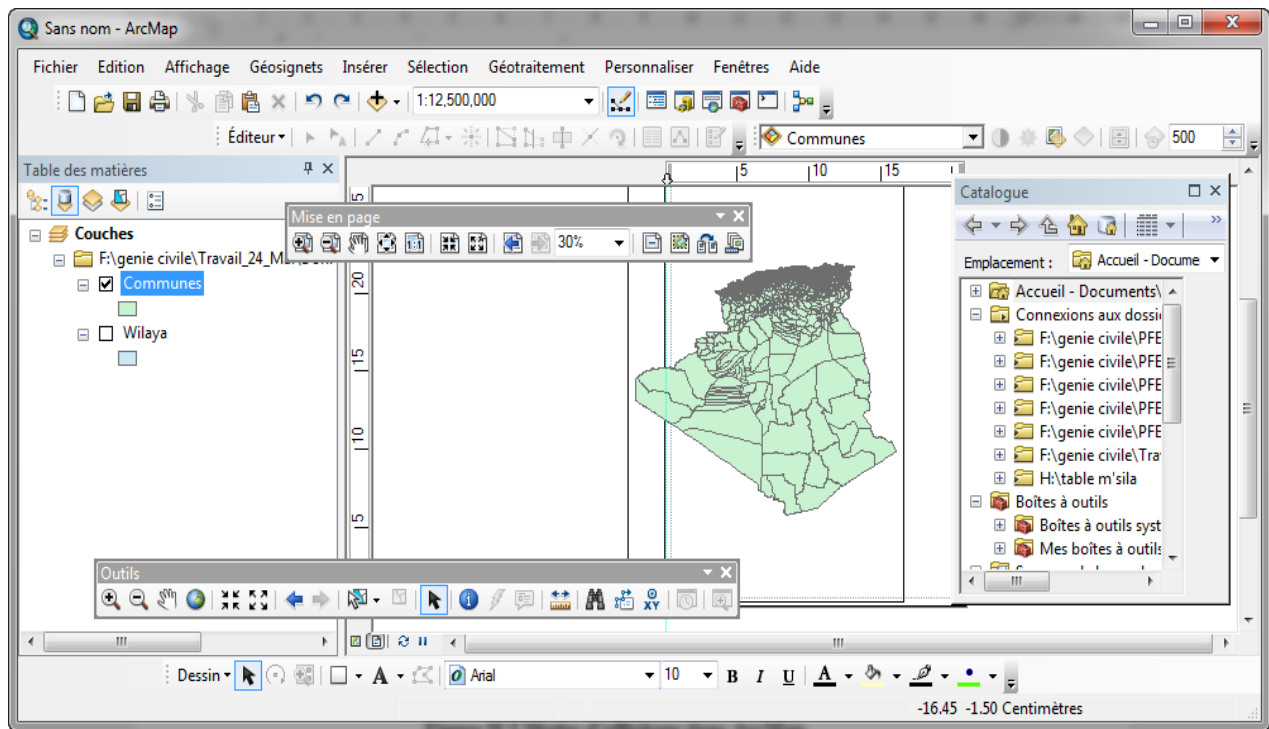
Sans nom - ArcMap

Fichier Edition Affichage Géosignets Insérer Sélection Géotraitement Personnaliser Fenêtres Aide

1:12,500,000

Éditeur

Communes

500

Table des matières

Couches

F:\genie civile\Travail_24_M

Communes

Wilaya

Mise en page

30%

5 10 15

20

15

10

5

Catalogue

Emplacement : Accueil - Docume

Accueil - Documents\

Connexions aux dossi

F:\genie civile\PFE

F:\genie civile\PFE

F:\genie civile\PFE

F:\genie civile\PFE

F:\genie civile\PFE

F:\genie civile\Trav

H:\table m'sila

Boîtes à outils

Boîtes à outils syst

Mes boîtes à outils

Outils

Dessin

Arial

10

B I U A

-16.45 -1.50 Centimètres